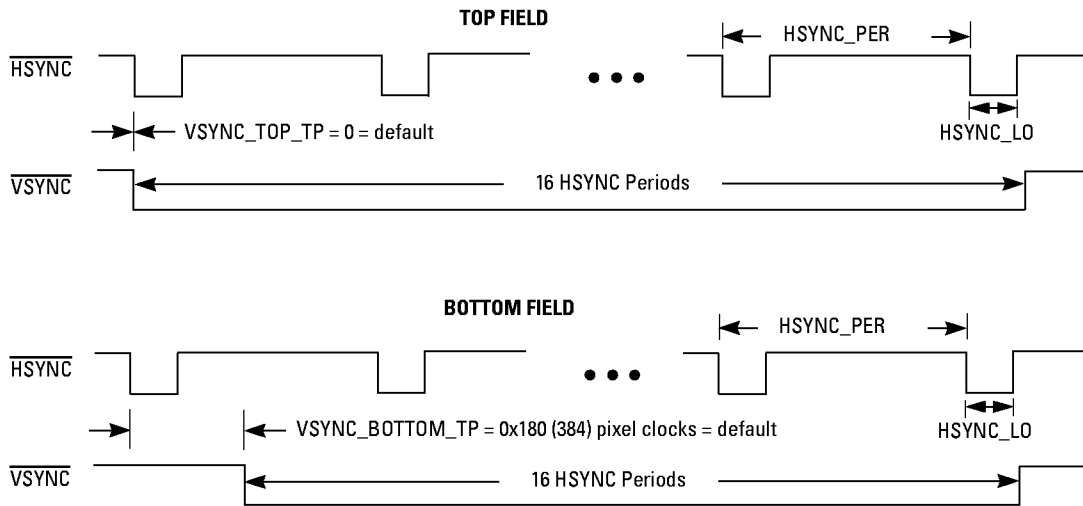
TOP FIELD

HSYNC_PER

$\overline{\text{HSYNC}}$

• • •

VSYNC_TOP_TP = 0 = default

HSYNC_LO

$\overline{\text{VSYNC}}$

16 HSYNC Periods

BOTTOM FIELD

HSYNC_PER

$\overline{\text{HSYNC}}$

• • •

VSYNC_BOTTOM_TP = 0x180 (384) pixel clocks = default

HSYNC_LO

$\overline{\text{VSYNC}}$

16 HSYNC Periods